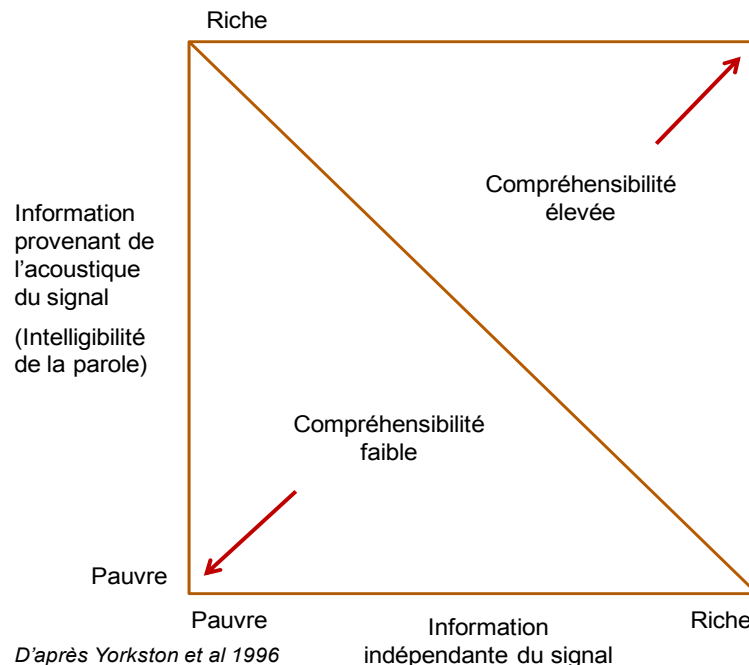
Riche

Information provenant de l'acoustique du signal

(Intelligibilité de la parole)

Compréhensibilité élevée

Compréhensibilité faible

Pauvre

Pauvre

Information indépendante du signal

Riche

D'après Yorkston et al 1996